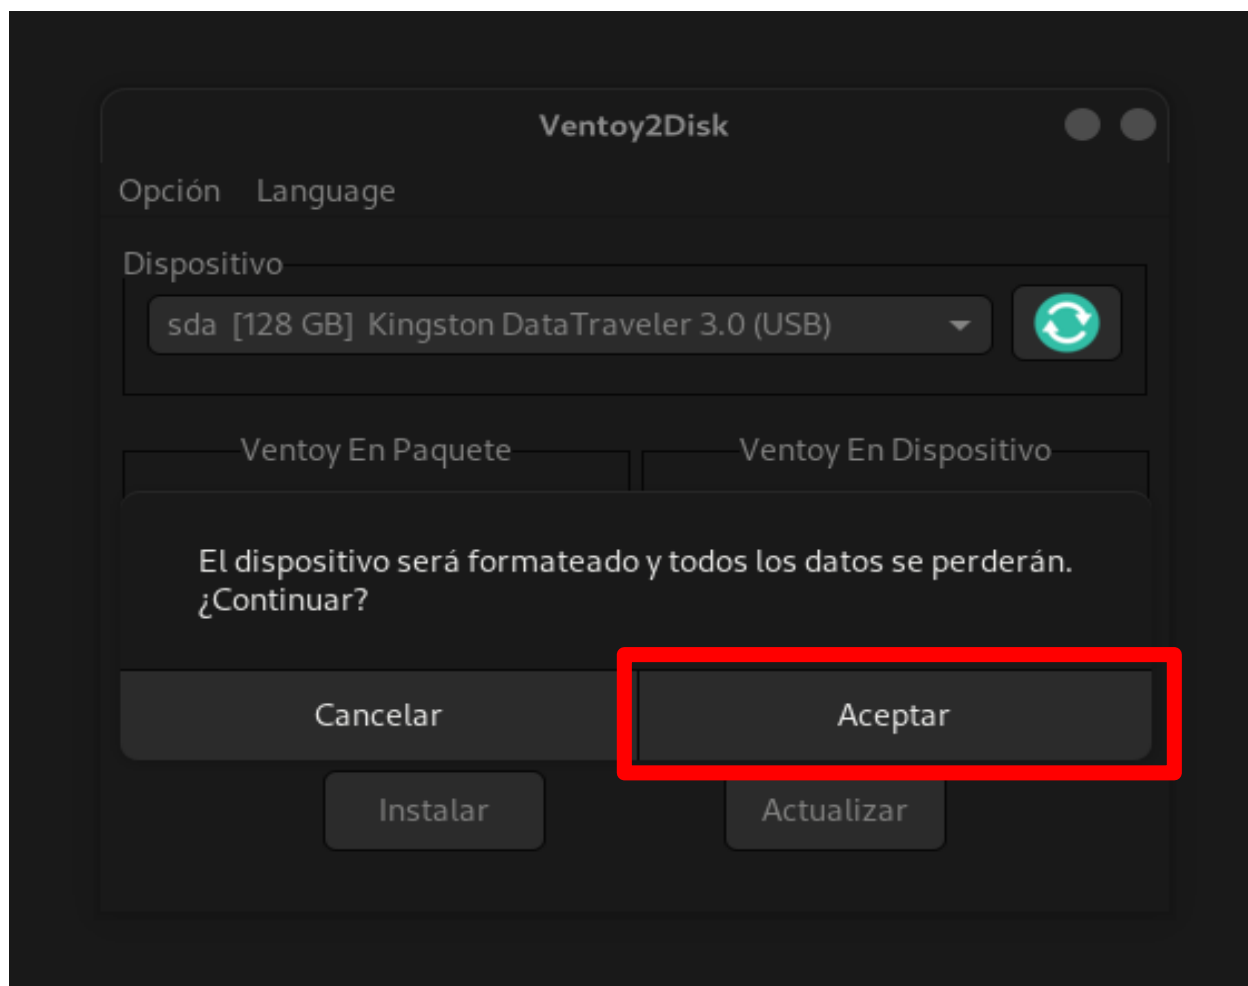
Ventoy2Disk

Opción Language

Dispositivo

sda [128 GB] Kingston DataTraveler 3.0 (USB)

Ventoy En Paquete

Ventoy En Dispositivo

El dispositivo será formateado y todos los datos se perderán. ¿Continuar?

Cancelar

Aceptar

Instalar

Actualizar